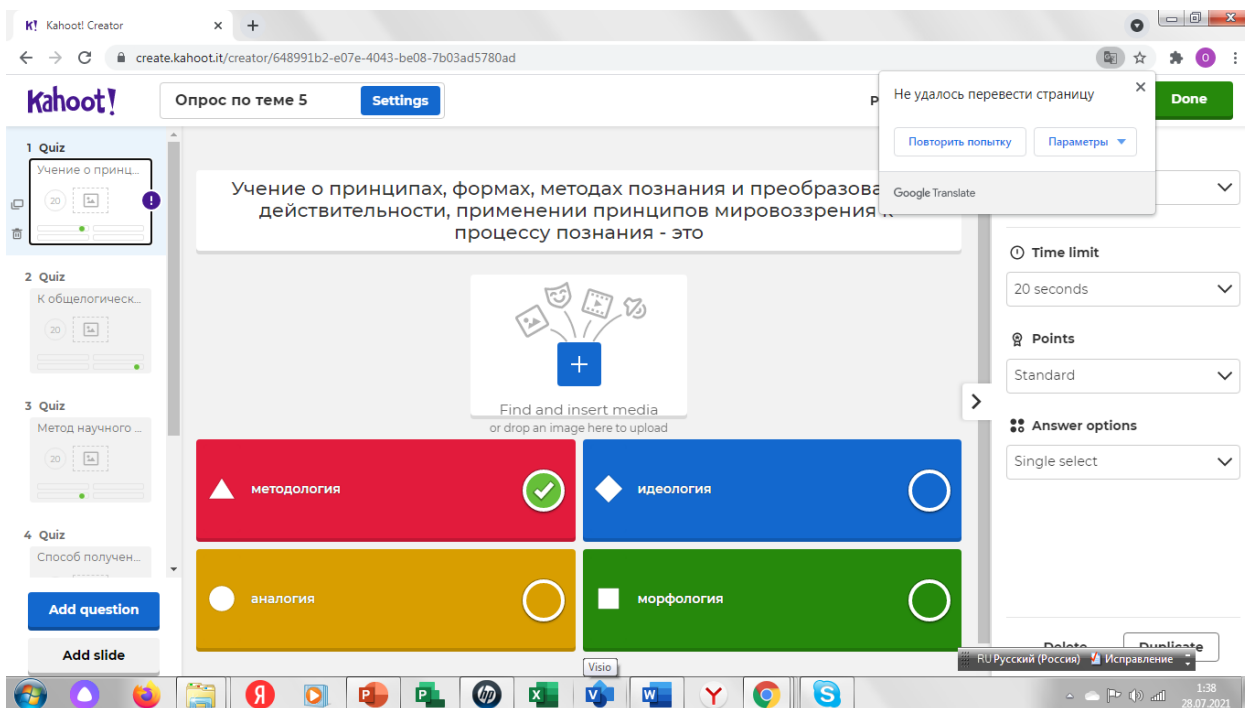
K! Kahoot! Creator ×
create.kahoot.it/creator/648991b2-e07e-4043-be08-7b03ad5780ad

Kahoot!
Опрос по теме 5 Settings
P
Не удалось перевести страницу ×
Повторить попытку Параметры
Google Translate
Done

1 Quiz
Учение о принц...
20

2 Quiz
К общелогическ...
20

3 Quiz
Метод научного ...
20

4 Quiz
Способ получен...

Add question
Add slide

Учение о принципах, формах, методах познания и преобразова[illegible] действительности, применении принципов мировоззрения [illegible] процессу познания - это

Find and insert media
or drop an image here to upload

методология
идеология
аналогия
морфология

Time limit
20 seconds
Points
Standard
Answer options
Single select

Delete Duplicate

Visio
RU Русский (Россия) Исправление
1:38
28.07.2021